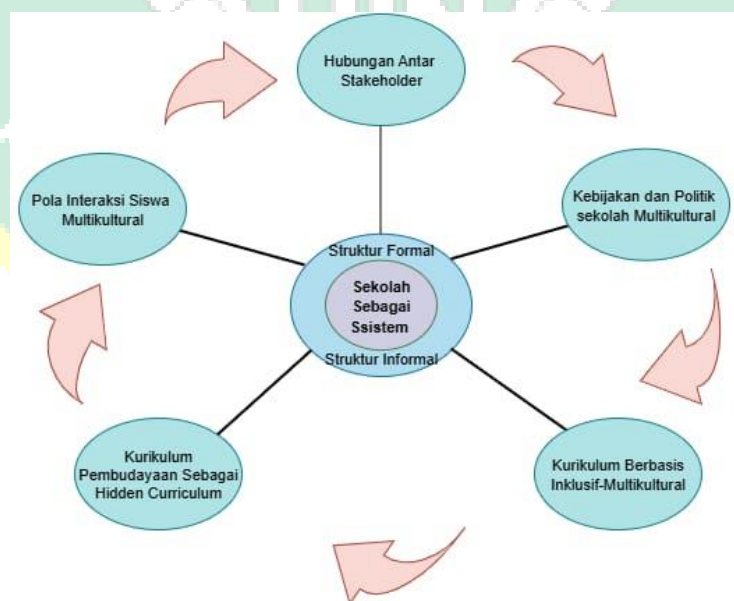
Hubungan Antar Stakeholder

Pola Interaksi Siswa Multikultural

Kebijakan dan Politik sekolah Multikultural

Struktur Formal

Sekolah Sebagai Ssistem

Struktur Informal

Kurikulum Pembudayaan Sebagai Hidden Curriculum

Kurikulum Berbasis Inklusif-Multikultural